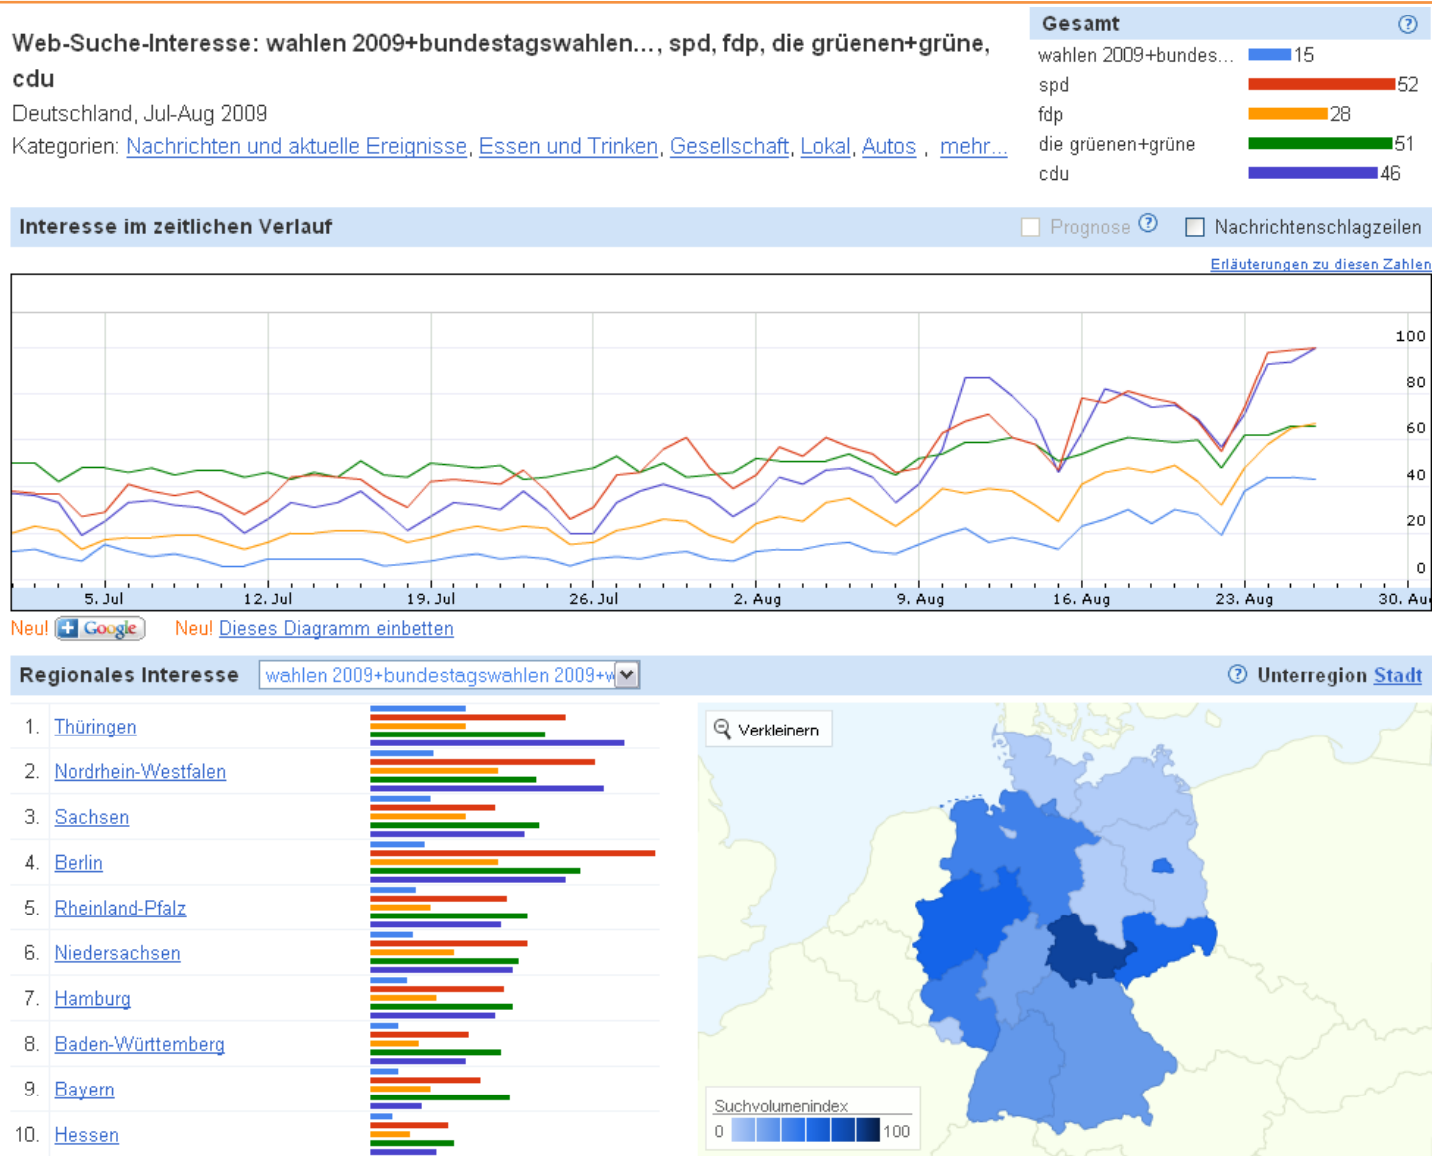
Web-Suche-Interesse: wahlen 2009+bundestagswahlen..., spd, fdp, die grüenen+grüne, cdu

Deutschland, Jul-Aug 2009

Kategorien: Nachrichten und aktuelle Ereignisse, Essen und Trinken, Gesellschaft, Lokal, Autos , mehr...

Gesamt

| | |
|---|---|
| wahlen 2009+bundes... | 15 |
| spd | 52 |
| fdp | 28 |
| die grüenen+grüne | 51 |
| cdu | 46 |

Interesse im zeitlichen Verlauf

Prognose

Nachrichtenschlagzeilen

Erläuterungen zu diesen Zahlen

100
80
60
40
20
0

5. Jul 12. Jul 19. Jul 26. Jul 2. Aug 9. Aug 16. Aug 23. Aug 30. Au

Neu! Google Neu! Dieses Diagramm einbetten

Regionales Interesse wahlen 2009+bundestagswahlen 2009+w

Unterregion Stadt

1. Thüringen
2. Nordrhein-Westfalen
3. Sachsen
4. Berlin
5. Rheinland-Pfalz
6. Niedersachsen
7. Hamburg
8. Baden-Württemberg
9. Bayern
10. Hessen

Verkleinern

Suchvolumenindex
0 100